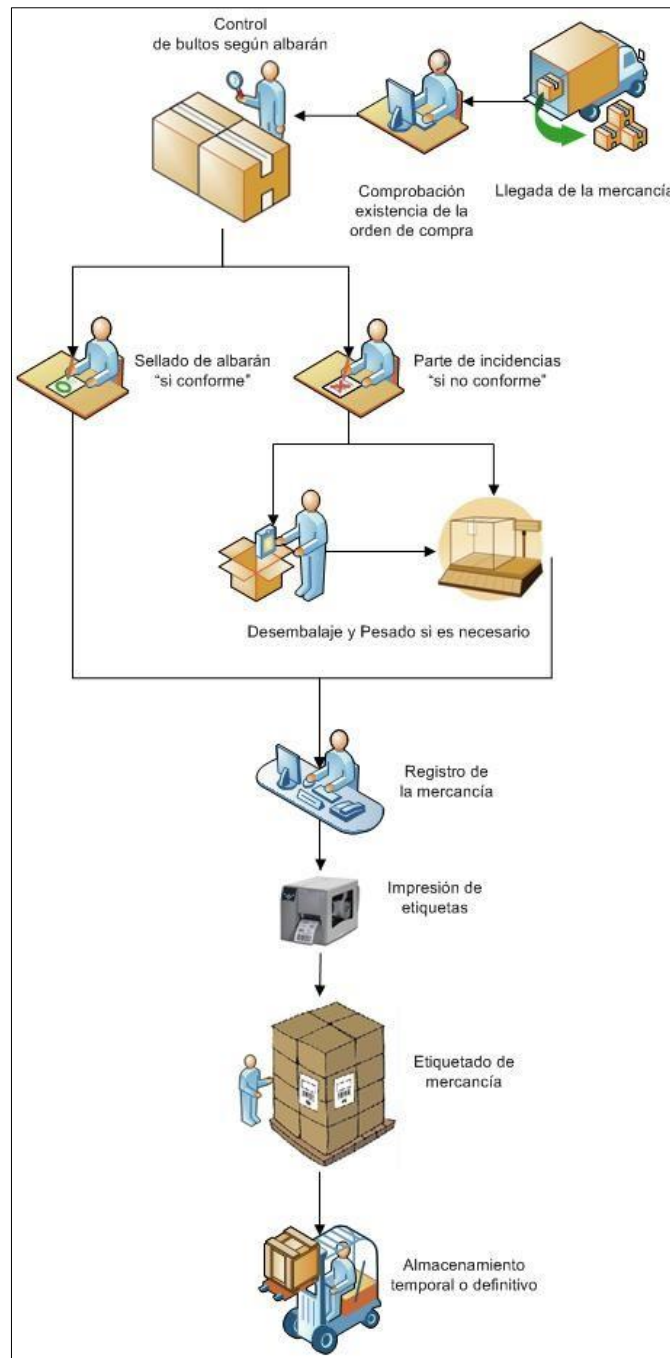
Control
de bultos según albarán

Comprobación existencia de la orden de compra

Llegada de la mercancía

Sellado de albarán "si conforme"

Parte de incidencias "si no conforme"

Desembalaje y Pesado si es necesario

Registro de la mercancía

Impresión de etiquetas

Etiquetado de mercancía

Almacenamiento temporal o definitivo